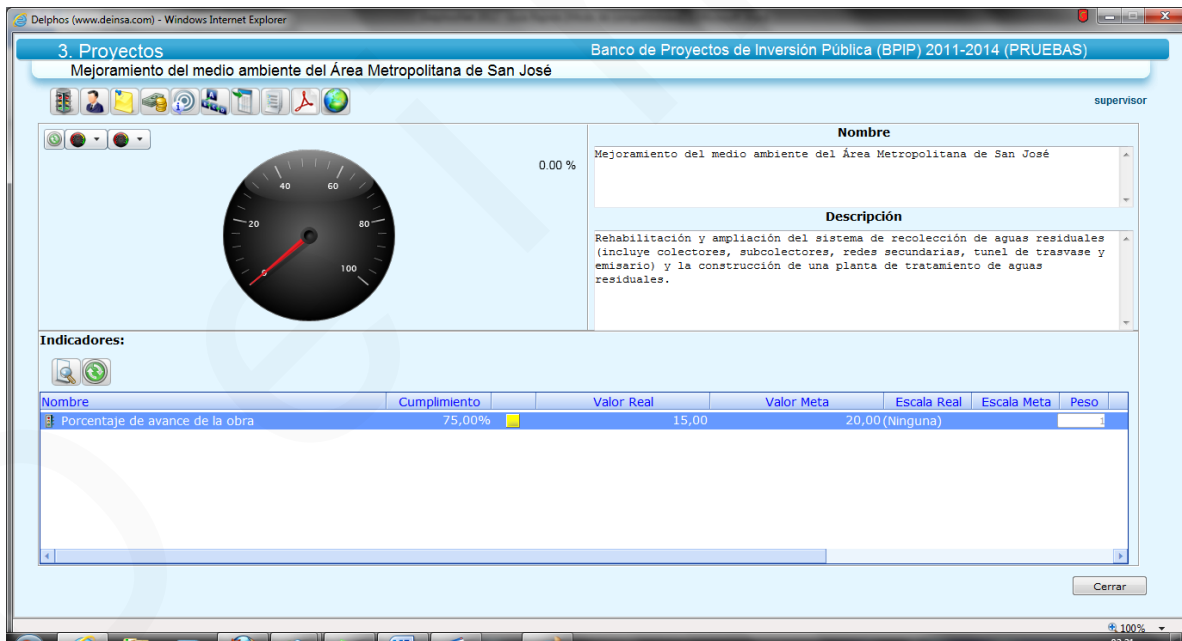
Delphos (www.deinsa.com) - Windows Internet Explorer

3. Proyectos

Banco de Proyectos de Inversión Pública (BPIP) 2011-2014 (PRUEBAS)

Mejoramiento del medio ambiente del Área Metropolitana de San José

supervisor

40 60 20 80 0 100

0.00 %

Nombre

Mejoramiento del medio ambiente del Área Metropolitana de San José

Descripción

Rehabilitación y ampliación del sistema de recolección de aguas residuales (incluye colectores, subcolectores, redes secundarias, tunel de trasvase y emisario) y la construcción de una planta de tratamiento de aguas residuales.

Indicadores:

| Nombre | Cumplimiento | | Valor Real | Valor Meta | Escala Real | Escala Meta | Peso |
|---|---|---|---|---|---|---|---|
| Porcentaje de avance de la obra | 75,00% | | 15,00 | 20,00 | (Ninguna) | | 1 |

Cerrar

100%